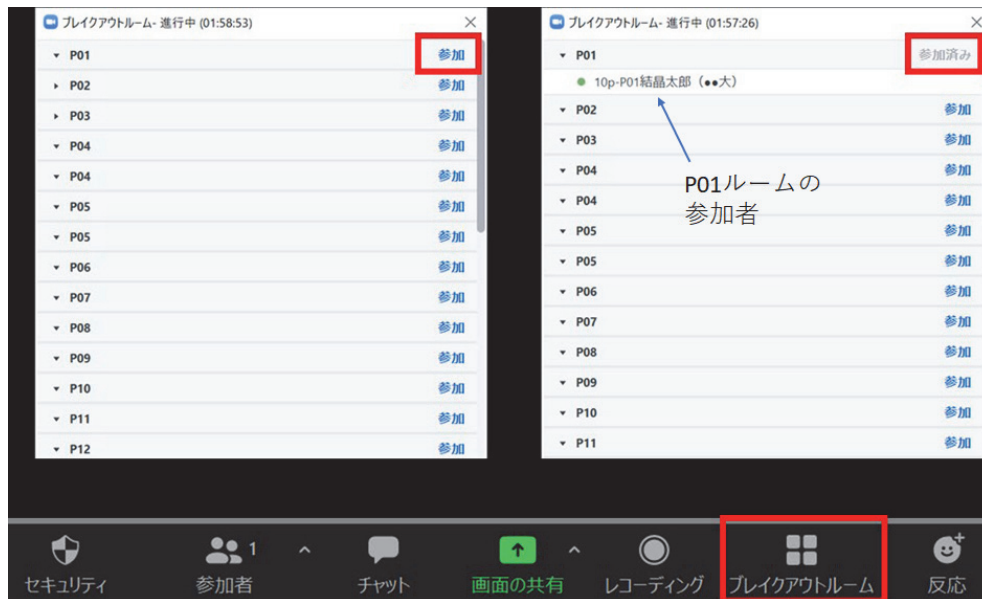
ブレイクアウトルーム- 進行中 (01:58:53)
×
P01 参加
P02 参加
P03 参加
P04 参加
P04 参加
P05 参加
P05 参加
P06 参加
P07 参加
P08 参加
P09 参加
P10 参加
P11 参加
P12 参加

ブレイクアウトルーム- 進行中 (01:57:26)
×
P01 参加済み
10p-P01結晶太郎（●●大）
P02 参加
P03 参加
P04 参加
P04 参加
P05 参加
P05 参加
P06 参加
P07 参加
P08 参加
P09 参加
P10 参加
P11 参加

P01ルームの参加者

セキュリティ
参加者 1
チャット
画面の共有
レコーディング
ブレイクアウトルーム
反応